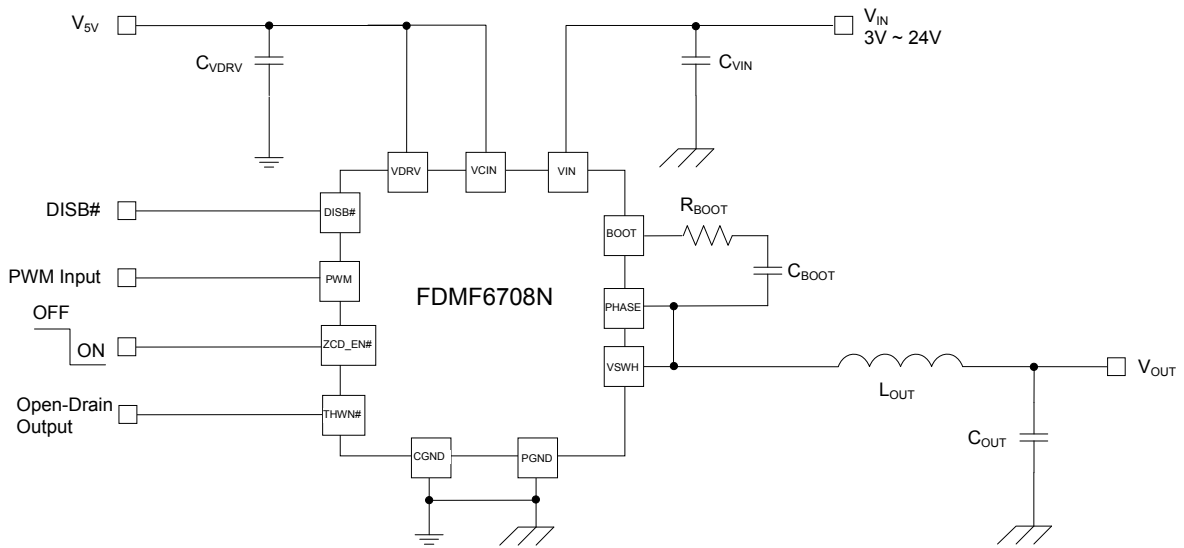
$V_{5V}$

$C_{VDRV}$

$V_{IN}$
3V ~ 24V

$C_{VIN}$

VDRV

VCIN

VIN

DISB#

DISB#

BOOT

$R_{BOOT}$

PWM Input

PWM

FDMF6708N

$C_{BOOT}$

PHASE

OFF

ON

ZCD_EN#

VSWH

$V_{OUT}$

$L_{OUT}$

Open-Drain Output

THWN#

$C_{OUT}$

CGND

PGND